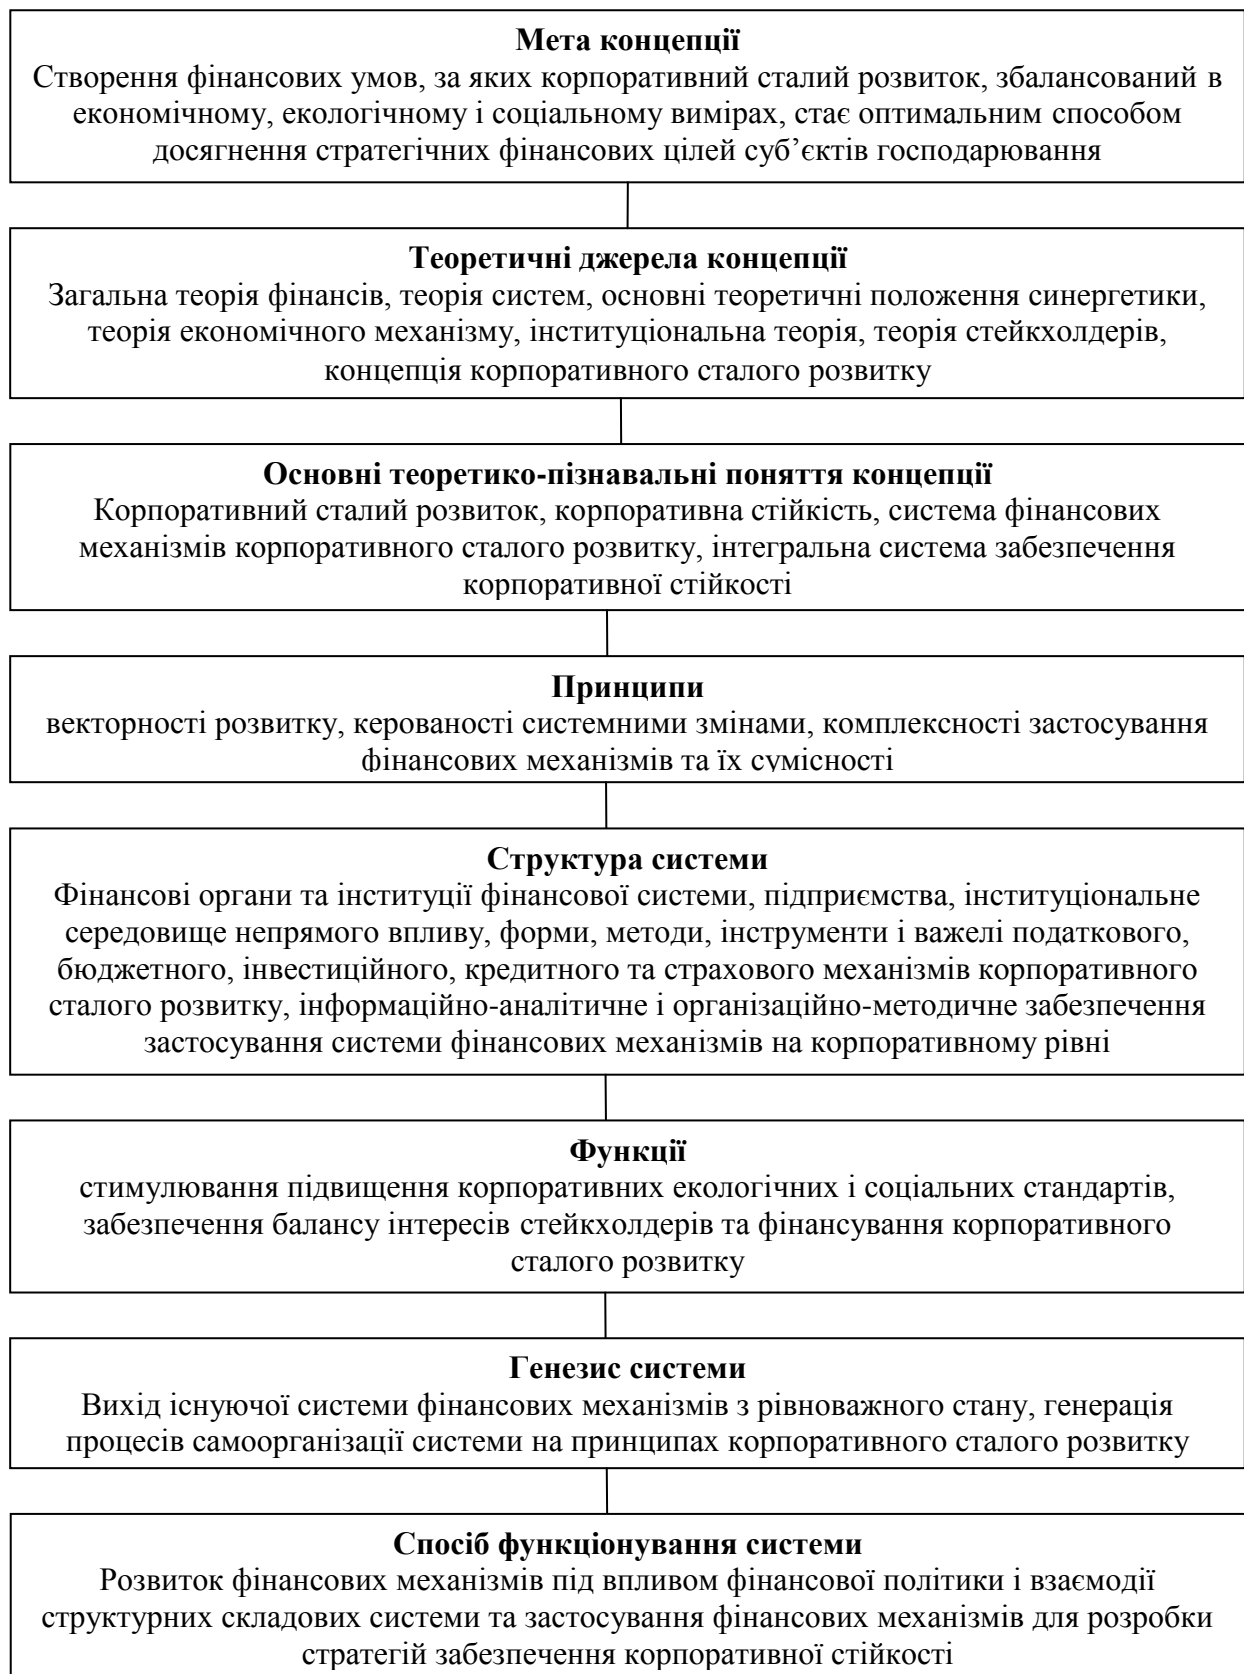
**Мета концепції**
Створення фінансових умов, за яких корпоративний сталий розвиток, збалансований в економічному, екологічному і соціальному вимірах, стає оптимальним способом досягнення стратегічних фінансових цілей суб’єктів господарювання

**Теоретичні джерела концепції**
Загальна теорія фінансів, теорія систем, основні теоретичні положення синергетики, теорія економічного механізму, інституціональна теорія, теорія стейкхолдерів, концепція корпоративного сталого розвитку

**Основні теоретико-пізнавальні поняття концепції**
Корпоративний сталий розвиток, корпоративна стійкість, система фінансових механізмів корпоративного сталого розвитку, інтегральна система забезпечення корпоративної стійкості

**Принципи**
векторності розвитку, керованості системними змінами, комплексності застосування фінансових механізмів та їх сумісності

**Структура системи**
Фінансові органи та інституції фінансової системи, підприємства, інституціональне середовище непрямого впливу, форми, методи, інструменти і важелі податкового, бюджетного, інвестиційного, кредитного та страхового механізмів корпоративного сталого розвитку, інформаційно-аналітичне і організаційно-методичне забезпечення застосування системи фінансових механізмів на корпоративному рівні

**Функції**
стимулювання підвищення корпоративних екологічних і соціальних стандартів, забезпечення балансу інтересів стейкхолдерів та фінансування корпоративного сталого розвитку

**Генезис системи**
Вихід існуючої системи фінансових механізмів з рівноважного стану, генерація процесів самоорганізації системи на принципах корпоративного сталого розвитку

**Спосіб функціонування системи**
Розвиток фінансових механізмів під впливом фінансової політики і взаємодії структурних складових системи та застосування фінансових механізмів для розробки стратегій забезпечення корпоративної стійкості